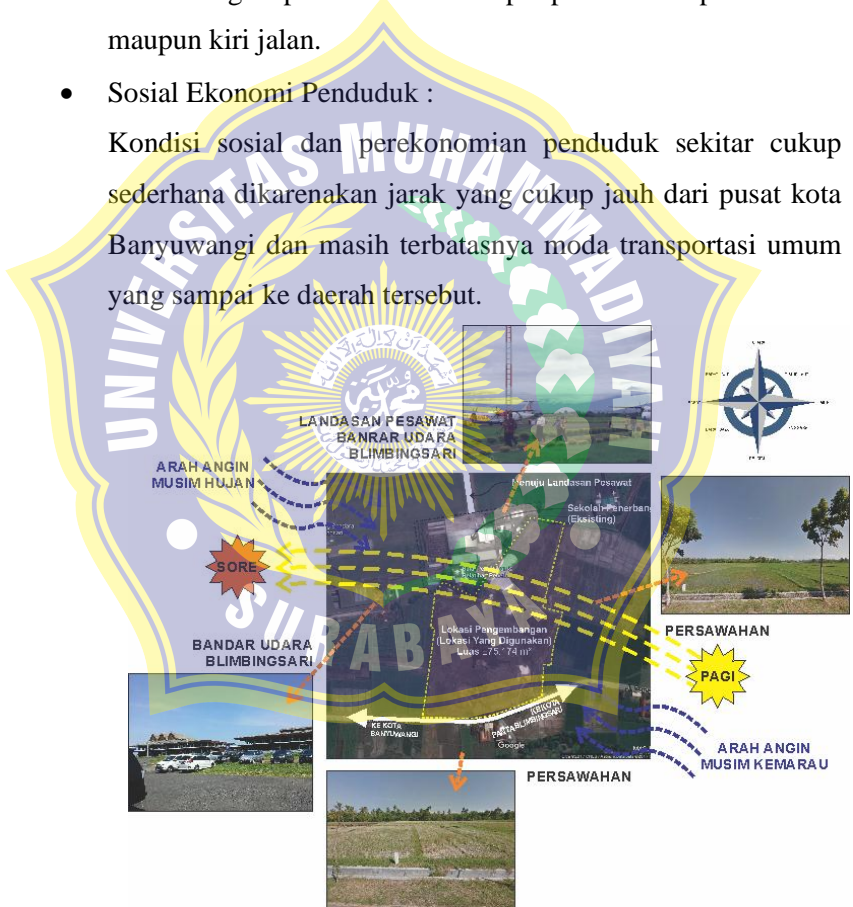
maupun kiri jalan.

• Sosial Ekonomi Penduduk :

Kondisi sosial dan perekonomian penduduk sekitar cukup sederhana dikarenakan jarak yang cukup jauh dari pusat kota Banyuwangi dan masih terbatasnya moda transportasi umum yang sampai ke daerah tersebut.

LANDASAN PESAWAT BANRAR UDARA BLIMBINGSARI

ARAH ANGIN MUSIM HUJAN

Menuju Landasan Pesawat

Sekolah Penerbang (Eksisting)

SORE

Lokasi Pengembangan (Lokasi Yang Digunakan) Luas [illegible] m²

PERSAWAHAN

BANDAR UDARA BLIMBINGSARI

PAGI

KE KOTA BANYUWANGI

PANTAI BLIMBINGSARI

KE KOTA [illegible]

Google

ARAH ANGIN MUSIM KEMARAU

PERSAWAHAN